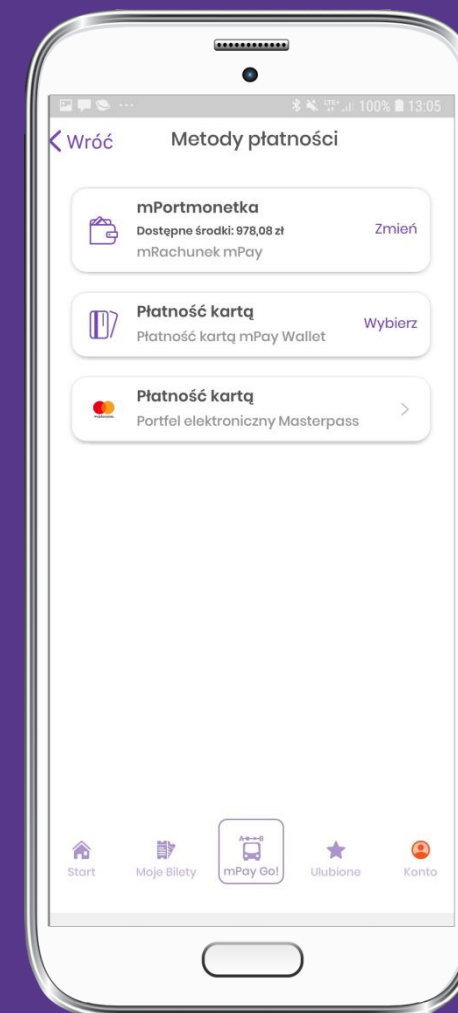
100% 13:05

Wróć Metody płatności

mPortmonetka
Dostępne środki: 978,08 zł
mRachunek mPay
Zmień

Płatność kartą
Płatność kartą mPay Wallet
Wybierz

Płatność kartą
Portfel elektroniczny Masterpass
>

Start
Moje Bilety
mPay Go!
Ulubione
Konto